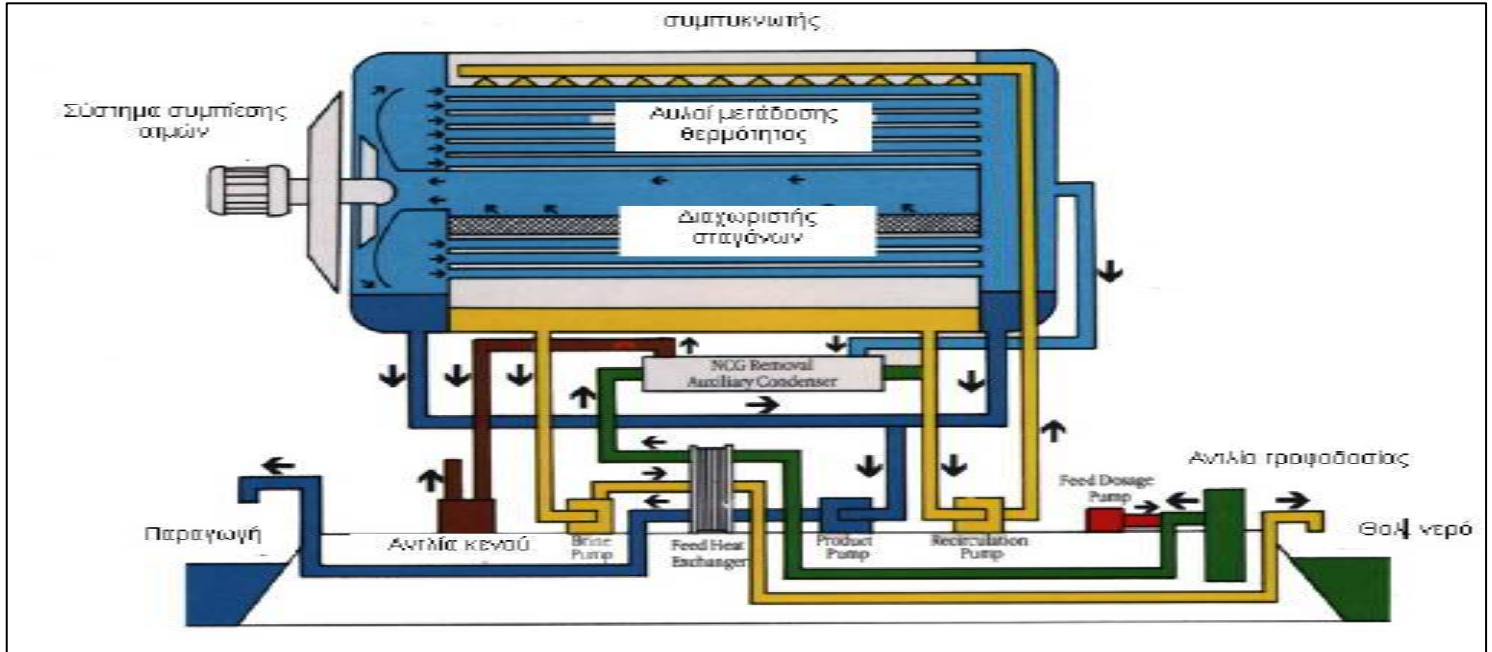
συμπυκνωτής

Σύστημα συμπίεσης ατμών

Αυλοί μετάδοσης θερμότητος

Διαχωριστής σταγόνων

NCG Removal Auxiliary Condenser

Αντλία τροφοδοσίας

Feed Dosage Pump

Παραγωγή

Αντλία κενού

Brine Pump

Feed Heat Exchanger

Product Pump

Recirculation Pump

Θαλ. νερό